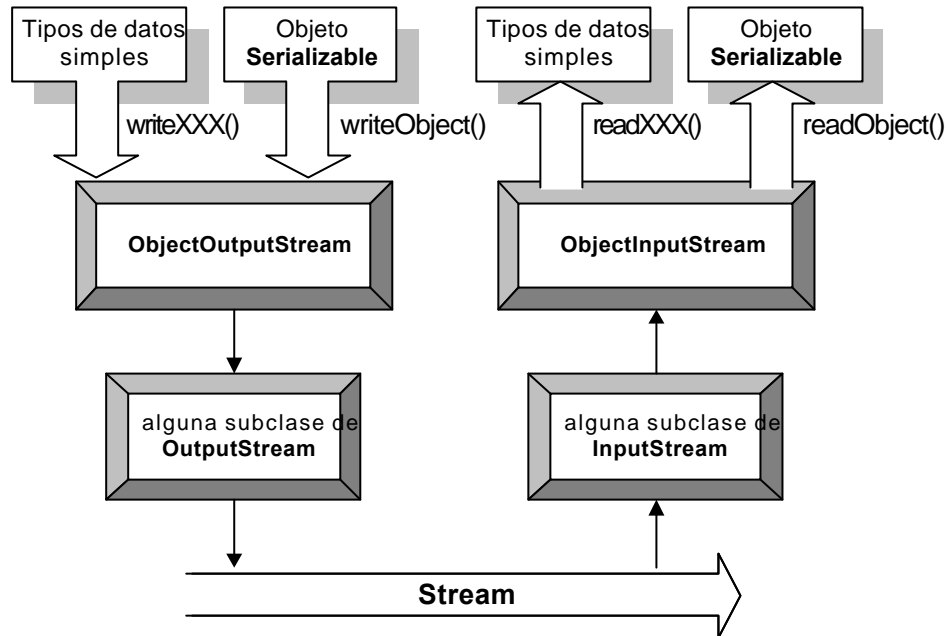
Tipos de datos simples

Objeto **Serializable**

writeXXX()

writeObject()

**ObjectOutputStream**

alguna subclase de **OutputStream**

Tipos de datos simples

Objeto **Serializable**

readXXX()

readObject()

**ObjectInputStream**

alguna subclase de **InputStream**

**Stream**